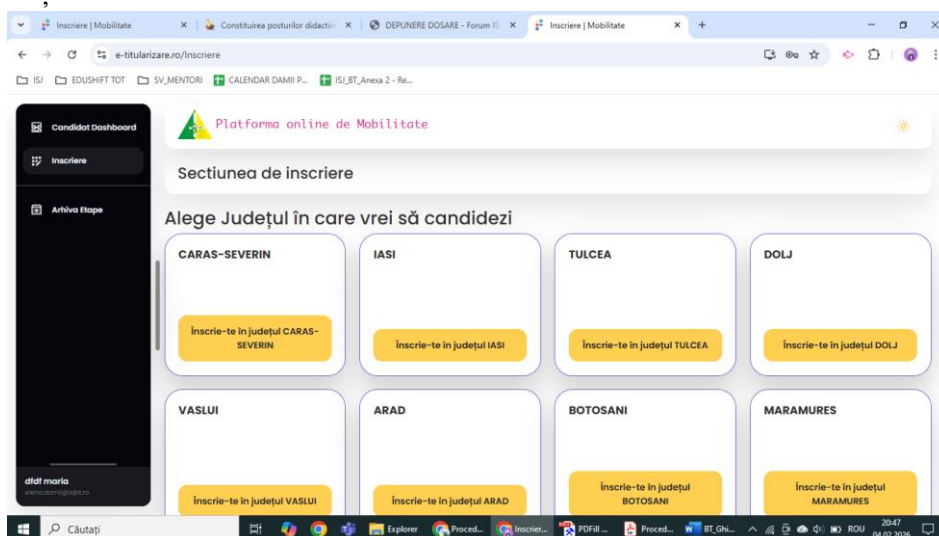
,

Inscriere | Mobilitate × Constituirea posturilor didactic × DEPUNERE DOSARE - Forum I... × Inscriere | Mobilitate × +

e-titularizare.ro/Inscriere

ISJ EDUSHIFT TOT SV_MENTORI CALENDAR DAMII P... ISJ_BT_Anexa 2 - Re...

Candidat Dashboard

Inscriere

Arhiva Etape

dfdf maria
elena.domis@isjbt.ro

Platforma online de Mobilitate

Sectiunea de inscriere

Alege Județul în care vrei să candidezi

CARAS-SEVERIN
Înscrie-te în județul CARAS-SEVERIN

IASI
Înscrie-te în județul IASI

TULCEA
Înscrie-te în județul TULCEA

DOLJ
Înscrie-te în județul DOLJ

VASLUI
Înscrie-te în județul VASLUI

ARAD
Înscrie-te în județul ARAD

BOTOSANI
Înscrie-te în județul BOTOSANI

MARAMURES
Înscrie-te în județul MARAMURES

Căutați Explorer Proced... Inscrier... PDFill ... Proced... BT_Ghi... ROU 20:47 04.02.2026